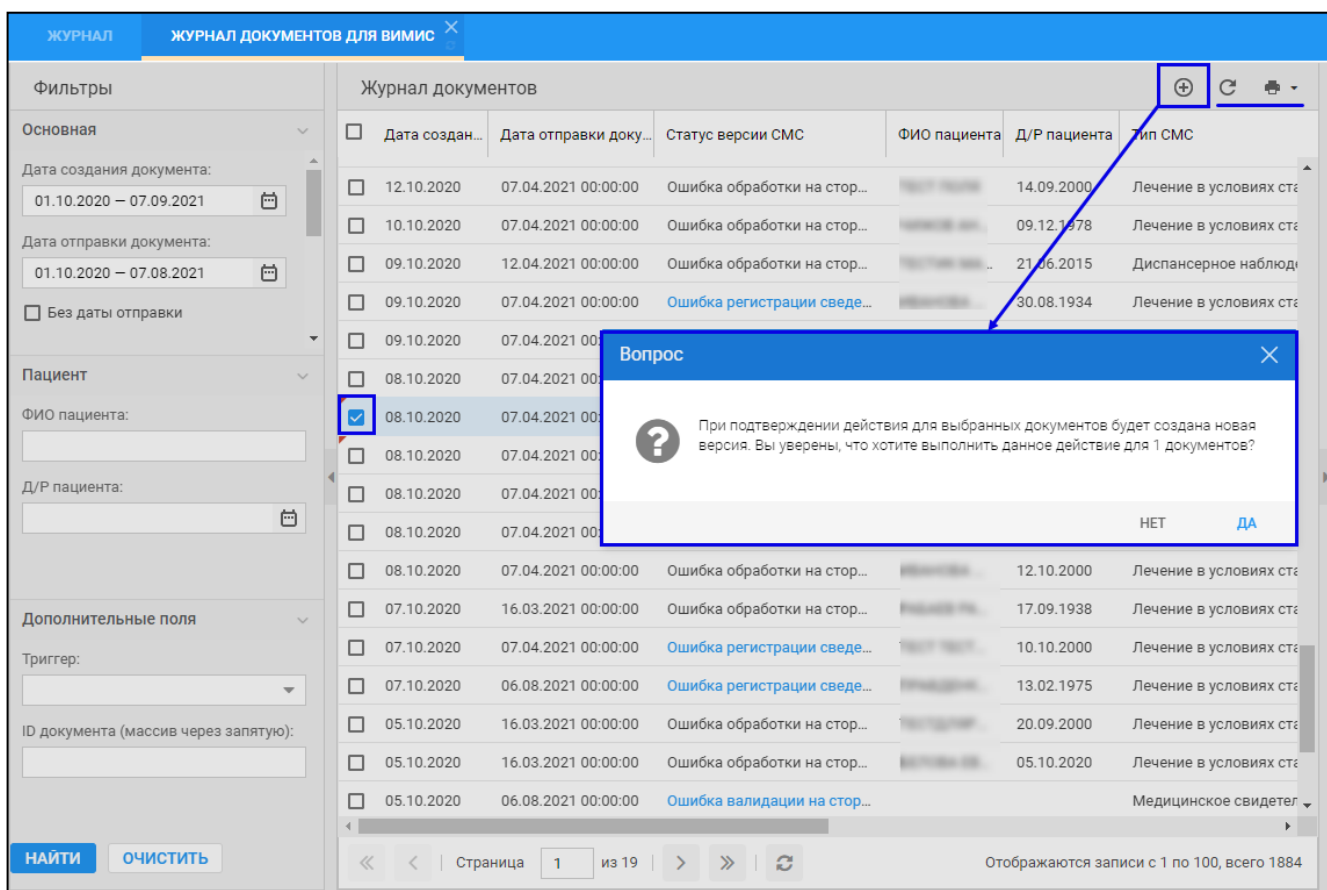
ЖУРНАЛ ЖУРНАЛ ДОКУМЕНТОВ ДЛЯ ВИМИС

Фильтры

Основная

Дата создания документа:
01.10.2020 — 07.09.2021

Дата отправки документа:
01.10.2020 — 07.08.2021

Без даты отправки

Пациент

ФИО пациента:

Д/Р пациента:

Дополнительные поля

Триггер:

ID документа (массив через запятую):

НАЙТИ ОЧИСТИТЬ

Журнал документов

| Дата создан... | Дата отправки доку... | Статус версии СМС | ФИО пациента | Д/Р пациента | Тип СМС |
|---|---|---|---|---|---|
| 12.10.2020 | 07.04.2021 00:00:00 | Ошибка обработки на стор... | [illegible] | 14.09.2000 | Лечение в условиях ста |
| 10.10.2020 | 07.04.2021 00:00:00 | Ошибка обработки на стор... | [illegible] | 09.12.1978 | Лечение в условиях ста |
| 09.10.2020 | 12.04.2021 00:00:00 | Ошибка обработки на стор... | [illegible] | 21.06.2015 | Диспансерное наблюде |
| 09.10.2020 | 07.04.2021 00:00:00 | Ошибка регистрации сведе... | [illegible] | 30.08.1934 | Лечение в условиях ста |
| 09.10.2020 | 07.04.2021 00 | | | | |
| 08.10.2020 | 07.04.2021 00 | | | | |
| 08.10.2020 | 07.04.2021 00 | | | | |
| 08.10.2020 | 07.04.2021 00 | | | | |
| 08.10.2020 | 07.04.2021 00 | | | | |
| 08.10.2020 | 07.04.2021 00 | | | | |
| 08.10.2020 | 07.04.2021 00:00:00 | Ошибка обработки на стор... | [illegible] | 12.10.2000 | Лечение в условиях ста |
| 07.10.2020 | 16.03.2021 00:00:00 | Ошибка обработки на стор... | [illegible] | 17.09.1938 | Лечение в условиях ста |
| 07.10.2020 | 07.04.2021 00:00:00 | Ошибка регистрации сведе... | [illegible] | 10.10.2000 | Лечение в условиях ста |
| 07.10.2020 | 06.08.2021 00:00:00 | Ошибка регистрации сведе... | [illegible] | 13.02.1975 | Лечение в условиях ста |
| 05.10.2020 | 16.03.2021 00:00:00 | Ошибка обработки на стор... | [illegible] | 20.09.2000 | Лечение в условиях ста |
| 05.10.2020 | 16.03.2021 00:00:00 | Ошибка обработки на стор... | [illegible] | 05.10.2020 | Лечение в условиях ста |
| 05.10.2020 | 06.08.2021 00:00:00 | Ошибка валидации на стор... | | | Медицинское свидетел |

Вопрос

При подтверждении действия для выбранных документов будет создана новая версия. Вы уверены, что хотите выполнить данное действие для 1 документов?

НЕТ ДА

Страница 1 из 19

Отображаются записи с 1 по 100, всего 1884